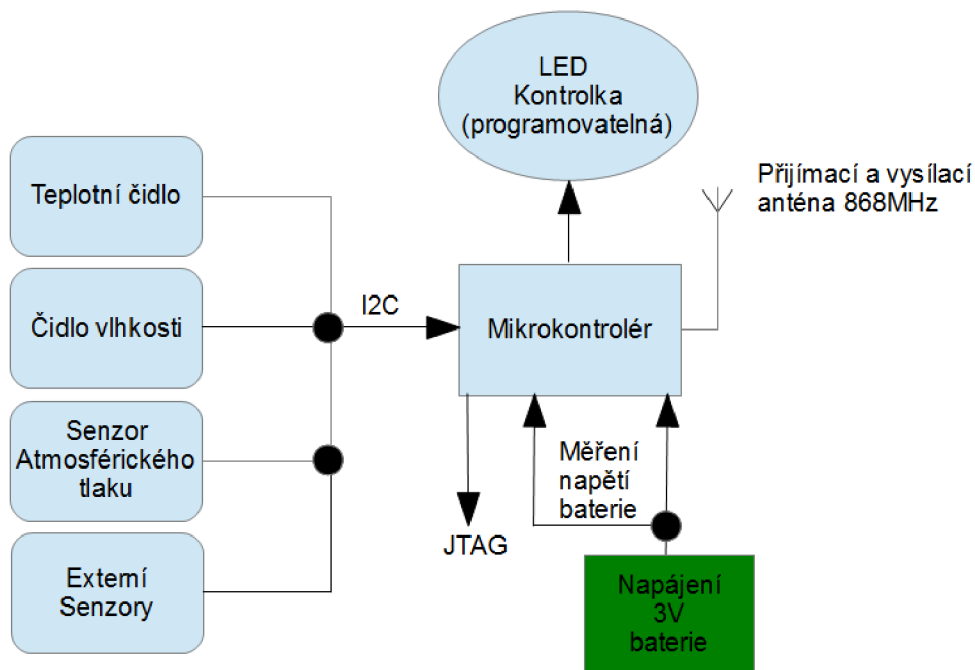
LED
Kontrolka
(programovatelná)

Přijímací a vysílací anténa 868MHz

Teplotní čidlo

Čidlo vlhkosti

Senzor Atmosférického tlaku

Extemí Senzory

I2C

Mikrokontrolér

JTAG

Měření napětí baterie

Napájení 3V baterie